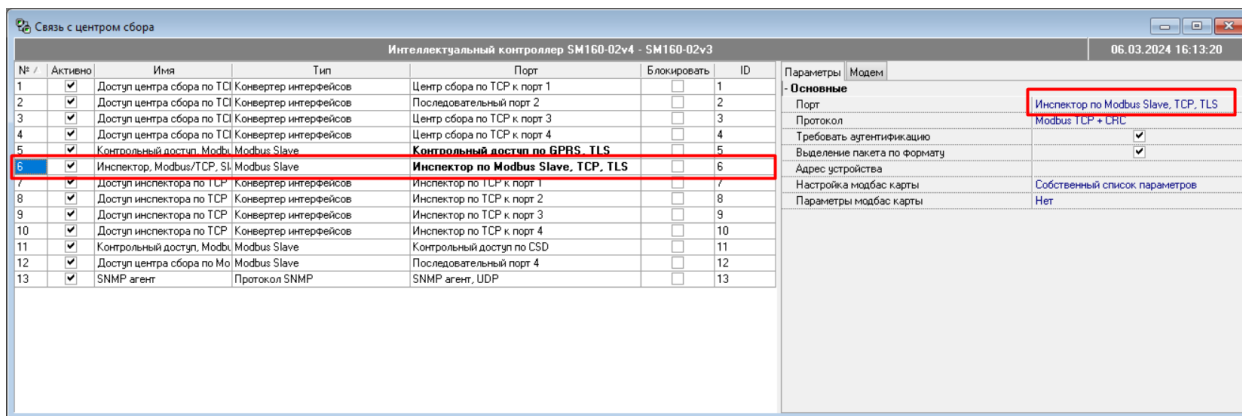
Связь с центром сбора

Интеллектуальный контроллер SM160-02v4 - SM160-02v3

06.03.2024 16:13:20

| № | Активно | Имя | Тип | Порт | Блокировать | ID |
|---|---|---|---|---|---|---|
| 1 | ✔ | Доступ центра сбора по TCI | Конвертер интерфейсов | Центр сбора по TCP к порт 1 | | 1 |
| 2 | ✔ | Доступ центра сбора по TCI | Конвертер интерфейсов | Последовательный порт 2 | | 2 |
| 3 | ✔ | Доступ центра сбора по TCI | Конвертер интерфейсов | Центр сбора по TCP к порт 3 | | 3 |
| 4 | ✔ | Доступ центра сбора по TCI | Конвертер интерфейсов | Центр сбора по TCP к порт 4 | | 4 |
| 5 | ✔ | Контрольный доступ, Modb | Modbus Slave | **Контрольный доступ по GPRS, TLS** | | 5 |
| 6 | ✔ | Инспектор, Modbus/TCP, SI | Modbus Slave | **Инспектор по Modbus Slave, TCP, TLS** | | 6 |
| 7 | ✔ | Доступ инспектора по TCP | Конвертер интерфейсов | Инспектор по TCP к порт 1 | | 7 |
| 8 | ✔ | Доступ инспектора по TCP | Конвертер интерфейсов | Инспектор по TCP к порт 2 | | 8 |
| 9 | ✔ | Доступ инспектора по TCP | Конвертер интерфейсов | Инспектор по TCP к порт 3 | | 9 |
| 10 | ✔ | Доступ инспектора по TCP | Конвертер интерфейсов | Инспектор по TCP к порт 4 | | 10 |
| 11 | ✔ | Контрольный доступ, Modbu | Modbus Slave | Контрольный доступ по CSD | | 11 |
| 12 | ✔ | Доступ центра сбора по Mo | Modbus Slave | Последовательный порт 4 | | 12 |
| 13 | ✔ | SNMP агент | Протокол SNMP | SNMP агент, UDP | | 13 |

Параметры | Модем

- Основные

| | |
|---|---|
| Порт | Инспектор по Modbus Slave, TCP, TLS |
| Протокол | Modbus TCP + CRC |
| Требовать аутентификацию | ✔ |
| Выделение пакета по формату | ✔ |
| Адрес устройства | |
| Настройка модбас карты | Собственный список параметров |
| Параметры модбас карты | Нет |